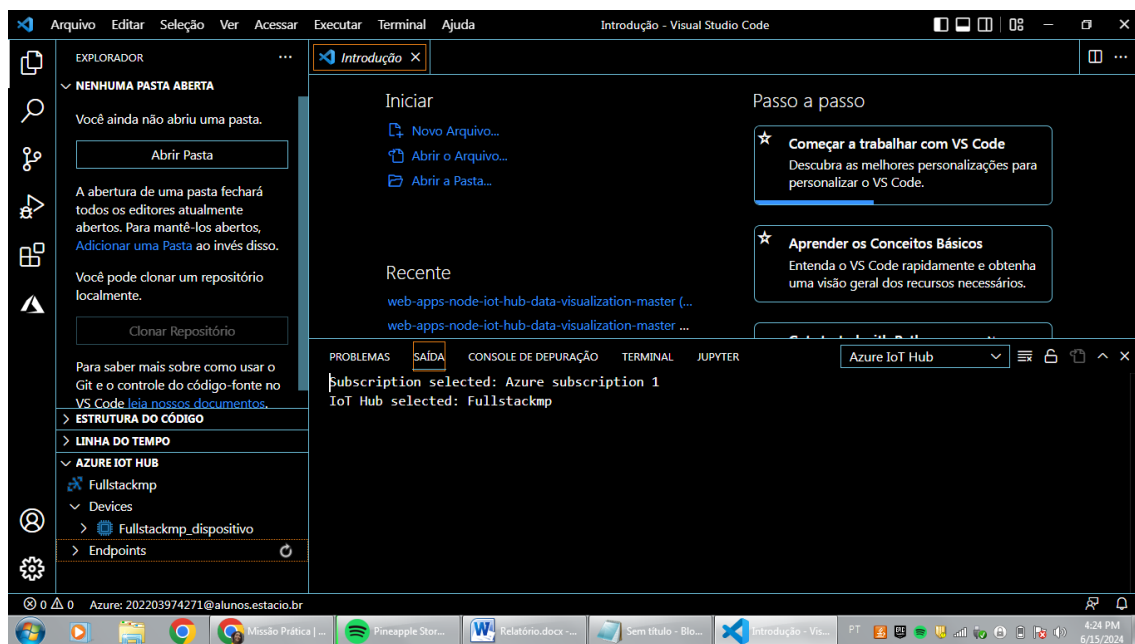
Arquivo Editar Seleção Ver Acessar Executar Terminal Ajuda

Introdução - Visual Studio Code

EXPLORADOR ...

NENHUMA PASTA ABERTA

Você ainda não abriu uma pasta.

Abrir Pasta

A abertura de uma pasta fechará todos os editores atualmente abertos. Para mantê-los abertos, Adicionar uma Pasta ao invés disso.

Você pode clonar um repositório localmente.

Clonar Repositório

Para saber mais sobre como usar o Git e o controle do código-fonte no VS Code leia nossos documentos.

ESTRUTURA DO CÓDIGO

LINHA DO TEMPO

AZURE IOT HUB

Fullstackmp

Devices

Fullstackmp_dispositivo

Endpoints

Introdução ×

Iniciar

Novo Arquivo...

Abrir o Arquivo...

Abrir a Pasta...

Recente

web-apps-node-iot-hub-data-visualization-master (...

web-apps-node-iot-hub-data-visualization-master ...

Passo a passo

Começar a trabalhar com VS Code

Descubra as melhores personalizações para personalizar o VS Code.

Aprender os Conceitos Básicos

Entenda o VS Code rapidamente e obtenha uma visão geral dos recursos necessários.

PROBLEMAS SAÍDA CONSOLE DE DEPURAÇÃO TERMINAL JUPYTER

Azure IoT Hub

Subscription selected: Azure subscription 1
IoT Hub selected: Fullstackmp

⊗ 0 ⚠ 0 Azure: 202203974271@alunos.estacio.br

Missão Prática | ... Pineapple Stor... Relatório.docx -... Sem título - Blo... Introdução - Vis...

PT 4:24 PM 6/15/2024